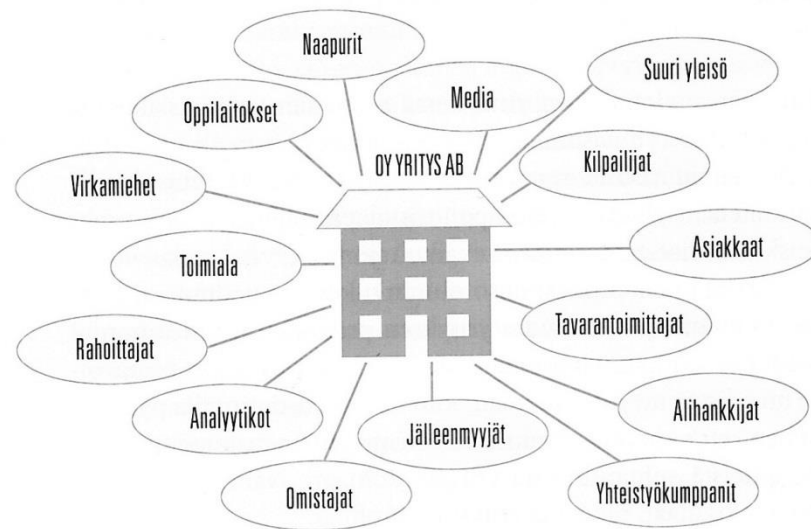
Naapurit

Media

Suuri yleisö

Oppilaitokset

OY YRITYS AB

Kilpailijat

Virkamiehet

Asiakkaat

Toimiala

Tavarantoimittajat

Rahoittajat

Alihankkijat

Analyytikot

Jälleenmyyjät

Omistajat

Yhteistyökumppanit